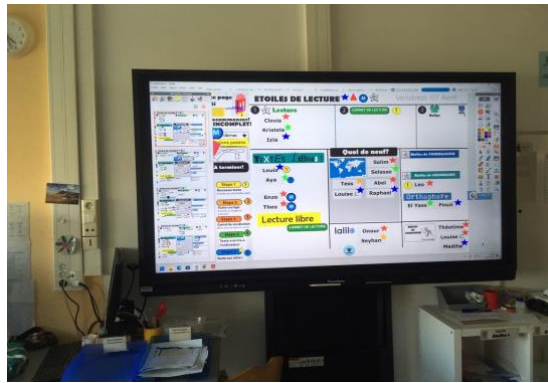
ETOILES DE LECTURE

Vendredi 07 Avril

Lecture
Clovis
Kristelle
Zelie

CARNET DE LECTURE

INCOMPLET!

A terminer!

Etape 1
Etape 2
Etape 3
Etape 4

Louis
Aya

Enzo
Theo

Lecture libre

CARNET DE LECTURE

Quoi de neuf?

Salim
Seiasse
Abel
Raphael
Tess
Loutec

Lou

Orthographe
El Yess
Fraub

Ialilo

Omar
Seylan

Thibotine
Louise
Maëlle